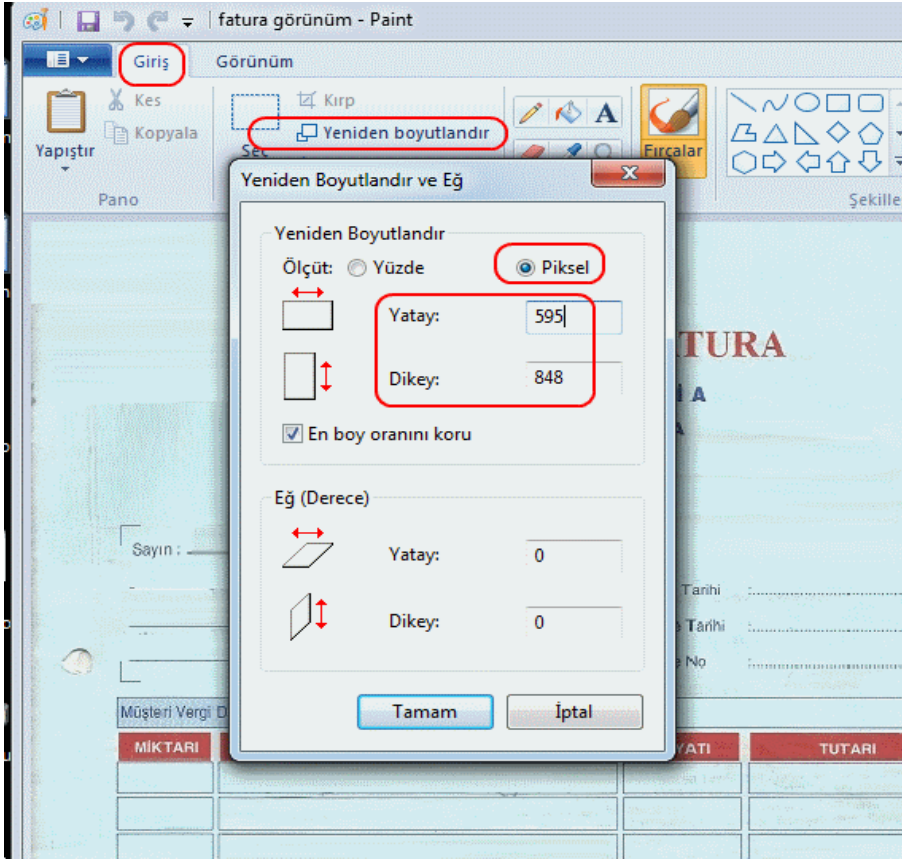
fatura görünüm - Paint

Giriş
Görünüm

Yapıştır
Kes
Kopyala
Pano
Seç
Kırp
Yeniden boyutlandır
Fırçalar
Şekille

Yeniden Boyutlandır ve Eğ

Yeniden Boyutlandır
Ölçüt: Yüzde
Piksel
Yatay: 595
Dikey: 848
En boy oranını koru

Eğ (Derece)
Yatay: 0
Dikey: 0

Tamam
İptal

TURA
A
A
Sayın :
Tarihi
e Tarihi
e No
Müşteri Vergi D
MİKTARI
YATI
TUTARI